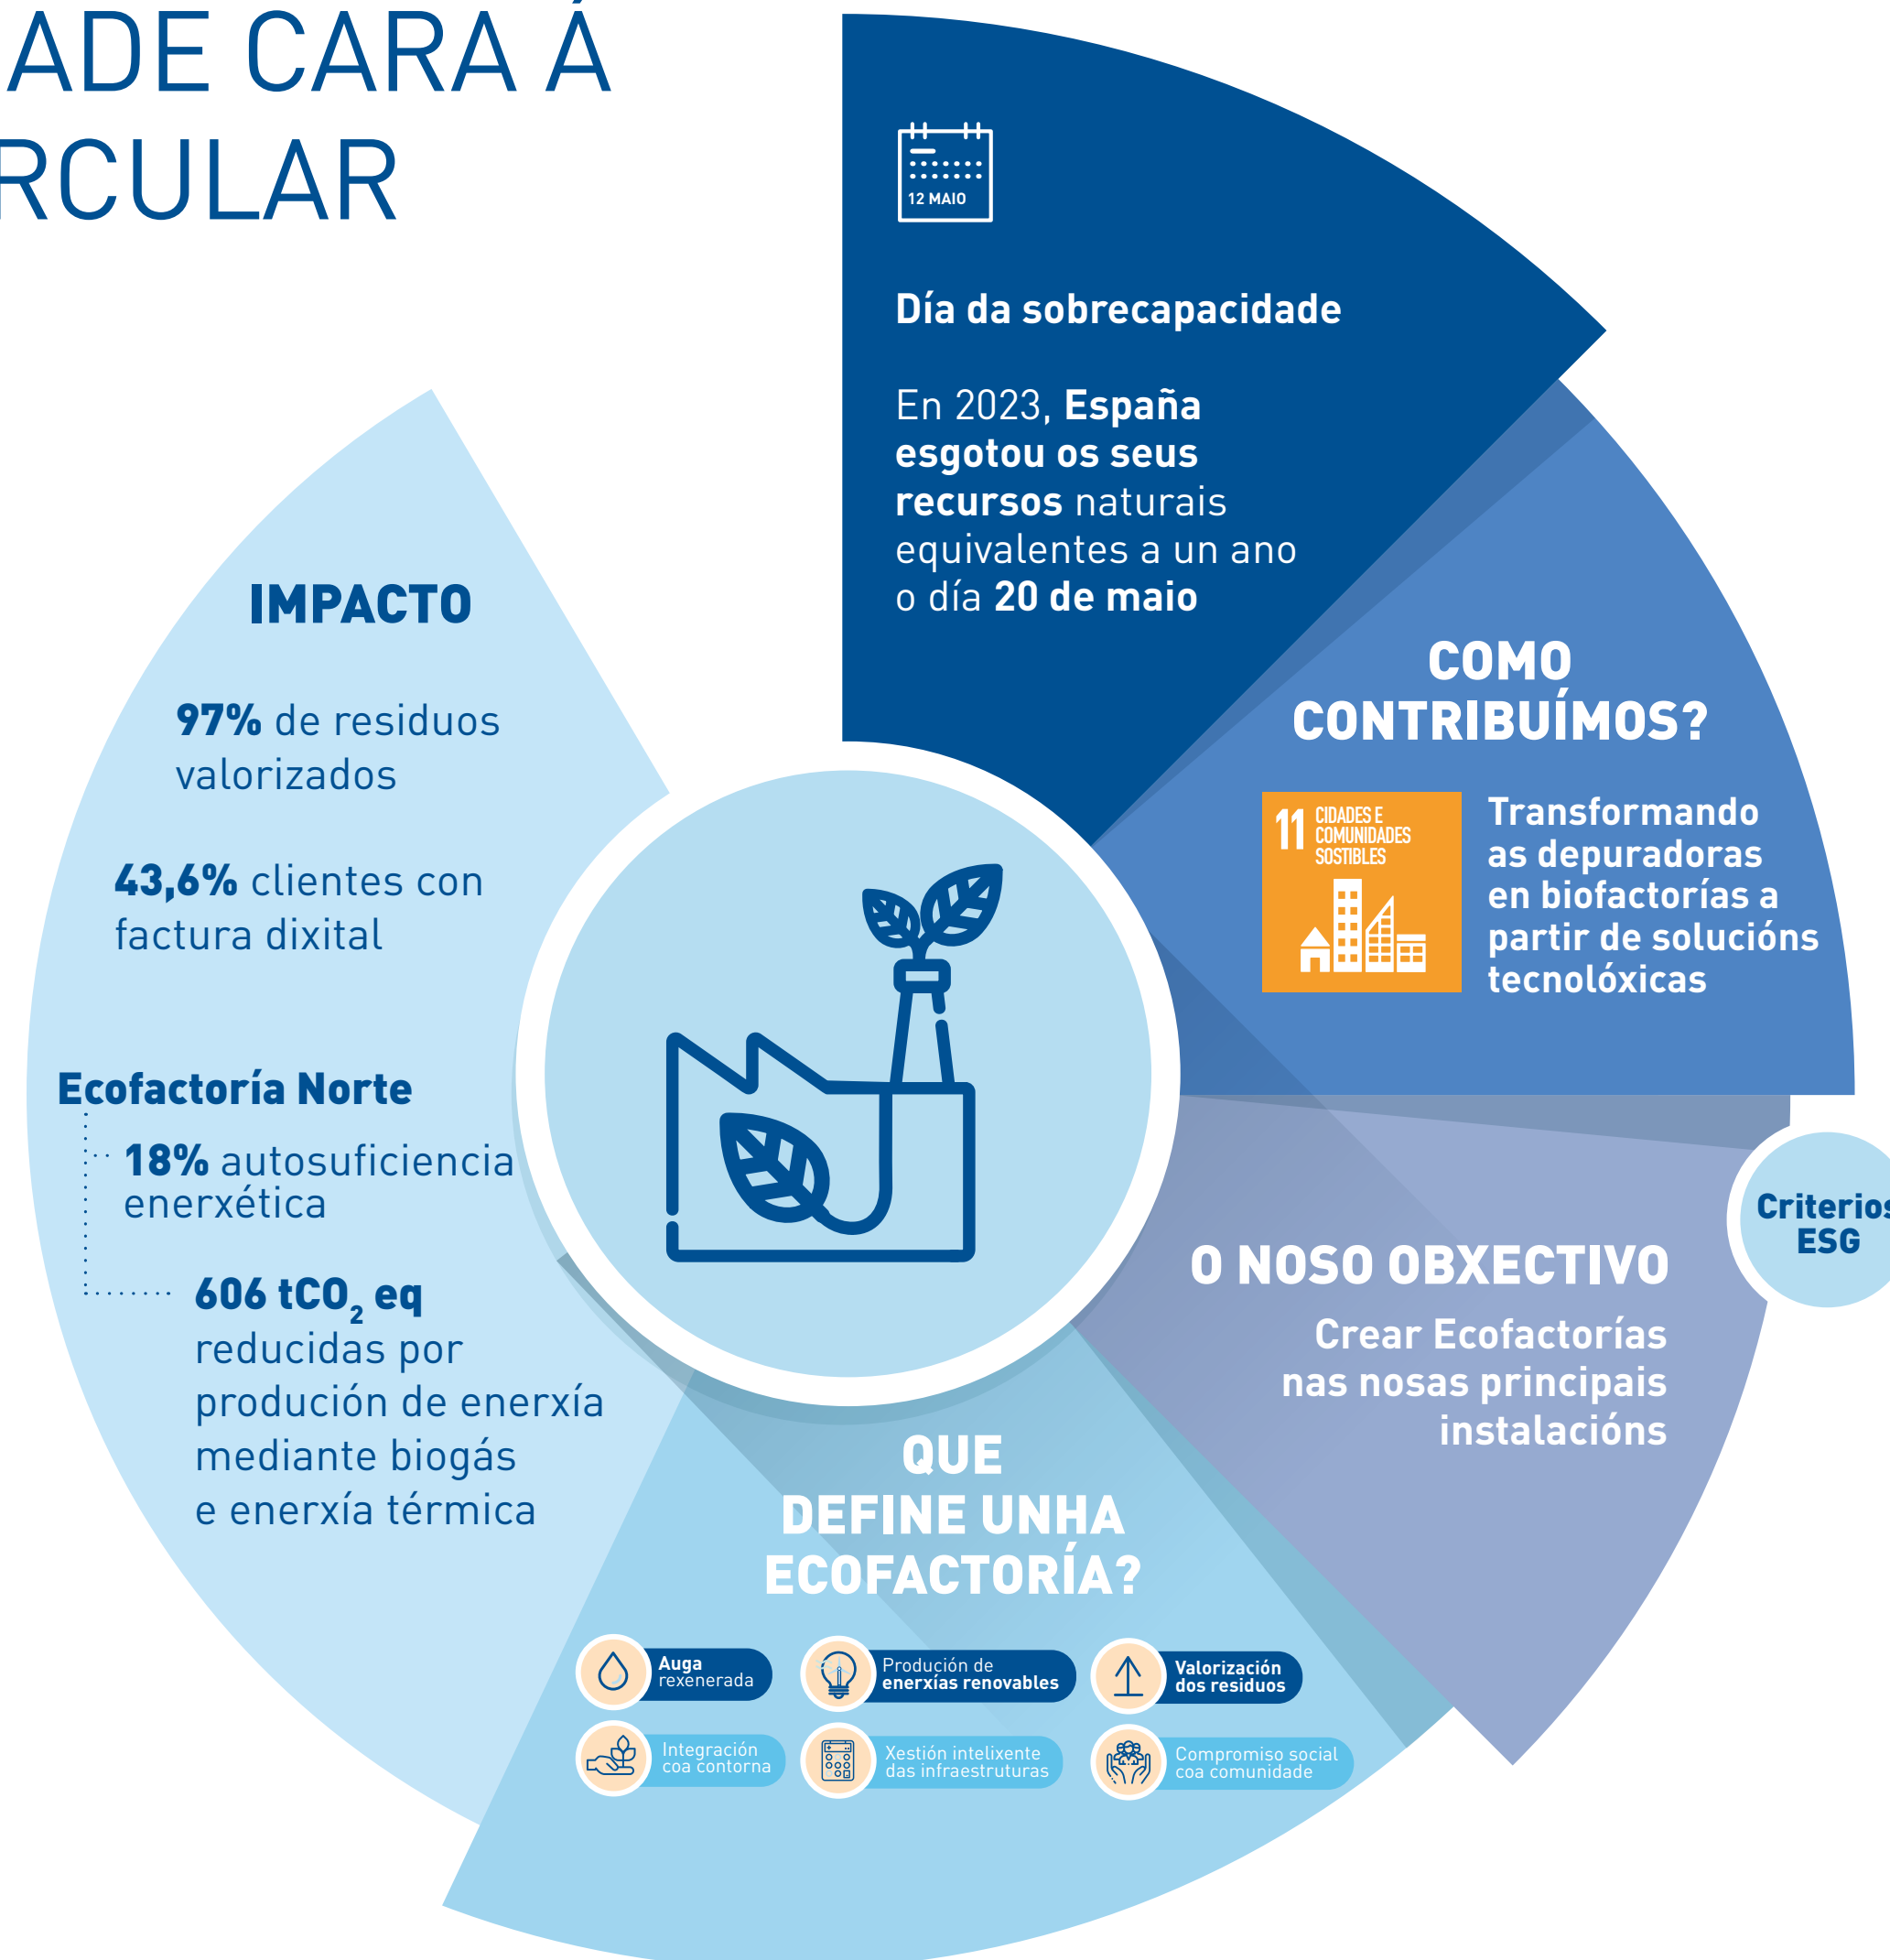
ADE CARA Á
RCULAR

12 MAIO

Día da sobrecapacidade

En 2023, España esgotou os seus recursos naturais equivalentes a un ano o día 20 de maio

COMO CONTRIBUÍMOS?

11 CIDADES E COMUNIDADES SOSTIBLES

Transformando as depuradoras en biofactorías a partir de solucións tecnolóxicas

IMPACTO

97% de residuos valorizados

43,6% clientes con factura dixital

Ecofactoría Norte

18% autosuficiencia enerxética

606 $tCO_2$ eq reducidas por produción de enerxía mediante biogás e enerxía térmica

Criterios ESG

O NOSO OBXECTIVO

Crear Ecofactorías nas nosas principais instalacións

QUE DEFINE UNHA ECOFACTORÍA?

Auga rexenerada

Produción de enerxías renovables

Valorización dos residuos

Integración coa contorna

Xestión intelixente das infraestruturas

Compromiso social coa comunidade